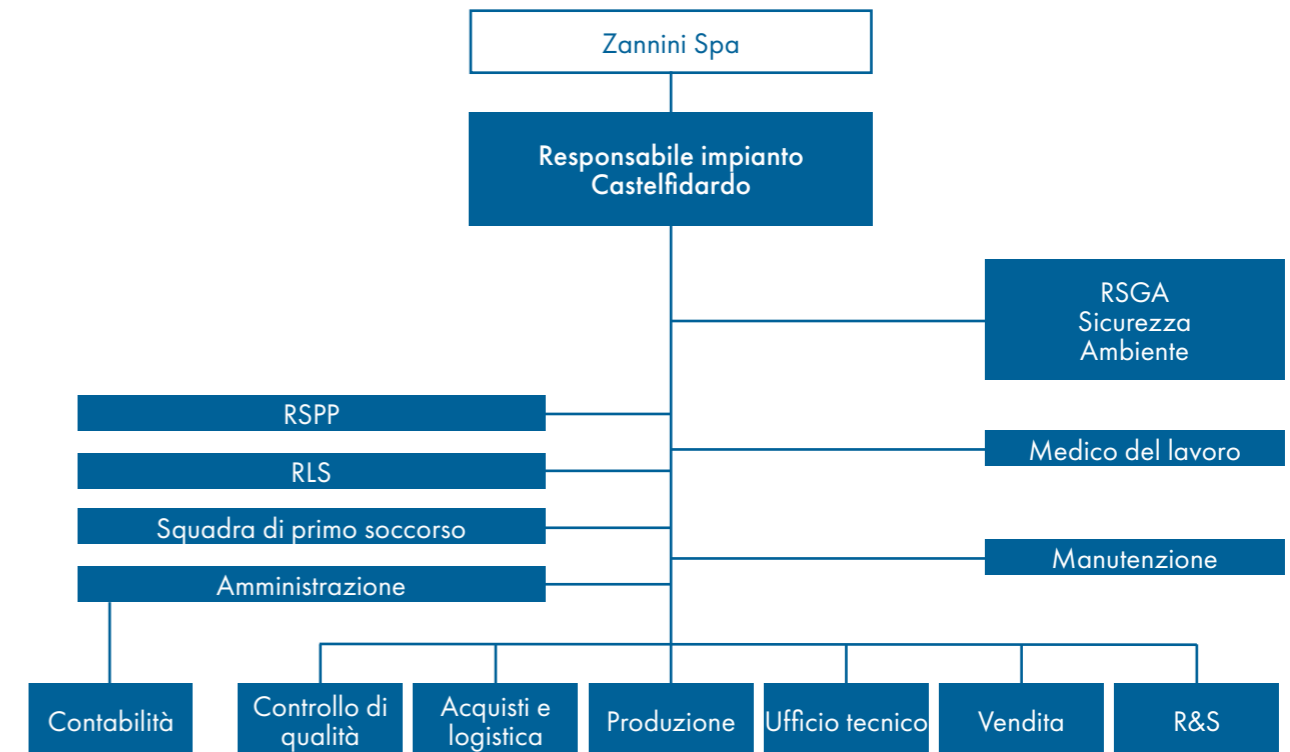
Zannini Spa

Responsabile impianto Castelfidardo

RSGA
Sicurezza
Ambiente

RSPP

RLS

Squadra di primo soccorso

Amministrazione

Medico del lavoro

Manutenzione

Contabilità

Controllo di qualità

Acquisti e logistica

Produzione

Ufficio tecnico

Vendita

R&S